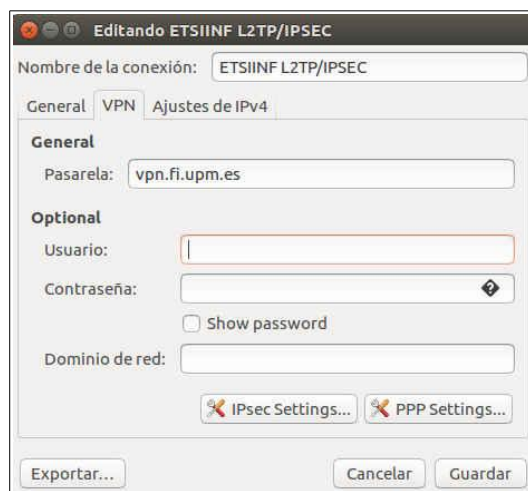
Editando ETSIINF L2TP/IPSEC

Nombre de la conexión: ETSIINF L2TP/IPSEC

General VPN Ajustes de IPv4

General

Pasarela: vpn.fi.upm.es

Optional

Usuario:

Contraseña:

Show password

Dominio de red:

IPsec Settings... PPP Settings...

Exportar... Cancelar Guardar